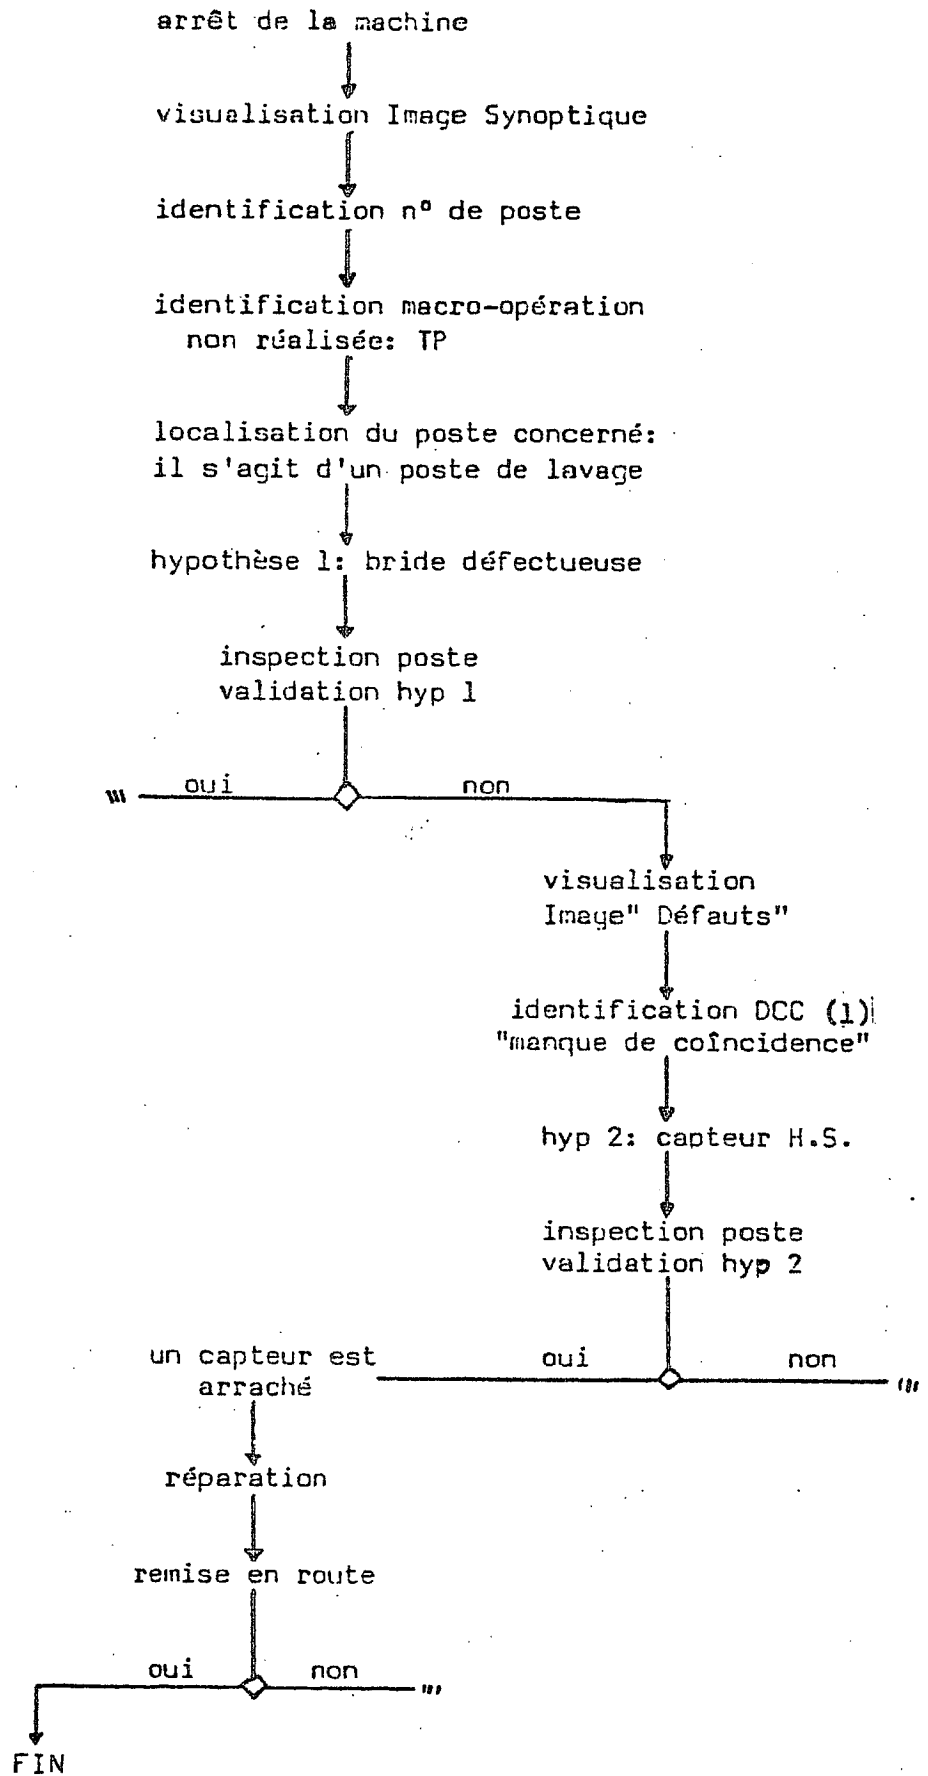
arrêt de la machine

visualisation Image Synoptique

identification n° de poste

identification macro-opération non réalisée: TP

localisation du poste concerné: il s'agit d'un poste de lavage

hypothèse 1: bride défectueuse

inspection poste validation hyp 1

oui

non

visualisation Image" Défauts"

identification DCC (1) "manque de coïncidence"

hyp 2: capteur H.S.

inspection poste validation hyp 2

un capteur est arraché

oui

non

réparation

remise en route

oui

non

FIN